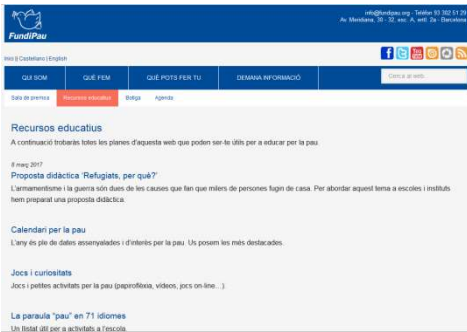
FundiPau

info@fundipau.org · Telèfon 93 302 51 2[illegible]
Av. Meridiana, 30 - 32, esc. A, entl. 2a - Barcelona

Inici || Castellano | English

QUI SOM
QUÈ FEM
QUÈ POTS FER TU
DEMANA INFORMACIÓ
Cerca al web...

Sala de premsa
Recursos educatius
Botiga
Agenda

Recursos educatius

A continuació trobaràs totes les planes d'aquesta web que poden ser-te útils per a educar per la pau.

8 març 2017

Proposta didàctica 'Refugiats, per què?'

L'armamentisme i la guerra són dues de les causes que fan que milers de persones fugin de casa. Per abordar aquest tema a escoles i instituts hem preparat una proposta didàctica.

Calendari per la pau

L'any és ple de dates assenyalades i d'interès per la pau. Us posem les més destacades.

Jocs i curiositats

Jocs i petites activitats per la pau (papiroflèxia, vídeos, jocs on-line....).

La paraula "pau" en 71 idiomes

Un llistat útil per a activitats a l'escola.